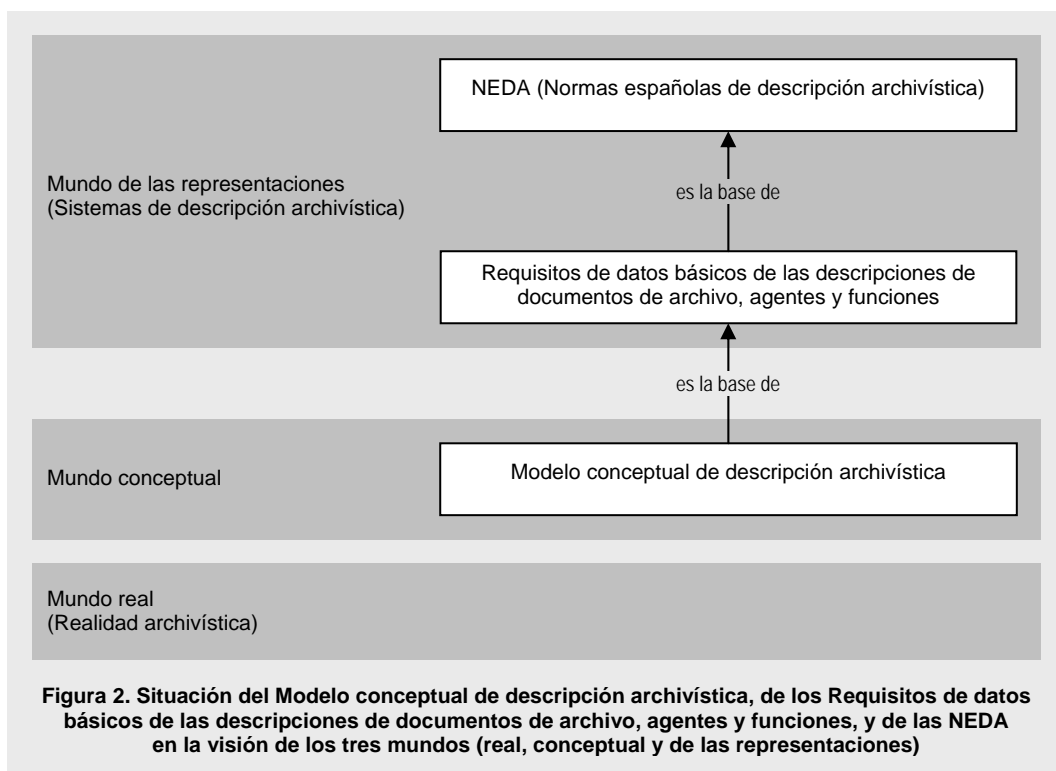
Mundo de las representaciones
(Sistemas de descripción archivística)

NEDA (Normas españolas de descripción archivística)

es la base de

Requisitos de datos básicos de las descripciones de documentos de archivo, agentes y funciones

es la base de

Mundo conceptual

Modelo conceptual de descripción archivística

Mundo real
(Realidad archivística)

Figura 2. Situación del Modelo conceptual de descripción archivística, de los Requisitos de datos básicos de las descripciones de documentos de archivo, agentes y funciones, y de las NEDA en la visión de los tres mundos (real, conceptual y de las representaciones)